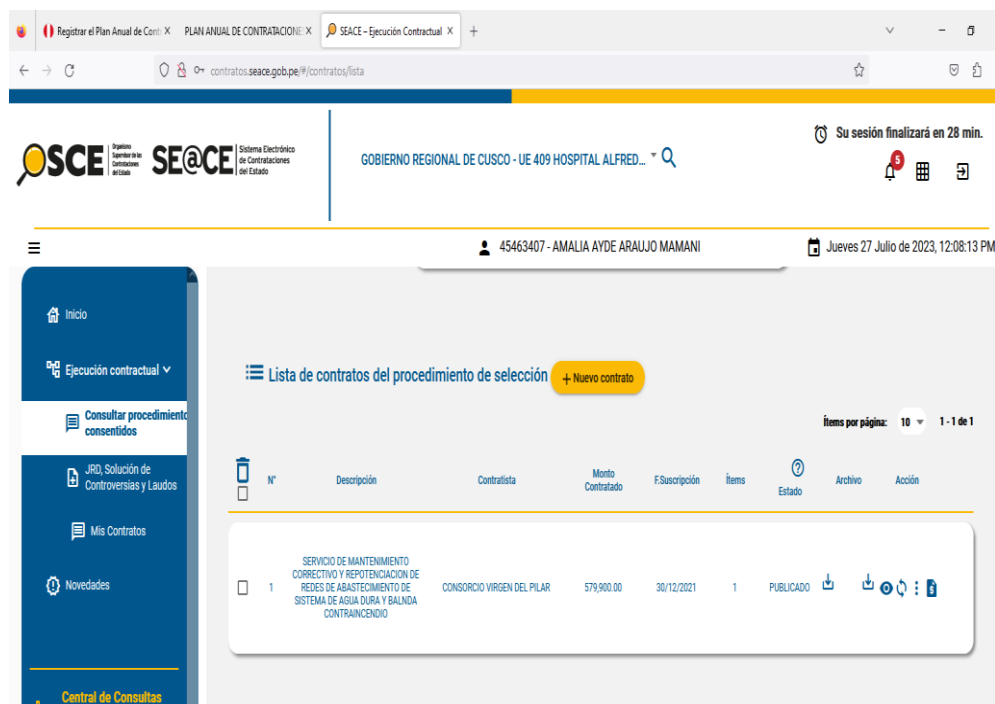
Registrar el Plan Anual de Cont ×   PLAN ANUAL DE CONTRATACIONE ×   SEACE - Ejecución Contractual ×   +

contratos.seace.gob.pe/#/contratos/lista

OSCE Organismo Supervisor de las Contrataciones del Estado   SE@CE Sistema Electrónico de Contrataciones del Estado

GOBIERNO REGIONAL DE CUSCO - UE 409 HOSPITAL ALFRED...

Su sesión finalizará en 28 min.

5

45463407 - AMALIA AYDE ARAUJO MAMANI

Jueves 27 Julio de 2023, 12:08:13 PM

Inicio

Ejecución contractual

Consultar procedimiento consentidos

JRD, Solución de Controversias y Laudos

Mis Contratos

Novedades

Central de Consultas

Lista de contratos del procedimiento de selección   + Nuevo contrato

Ítems por página: 10   1 - 1 de 1

| | Nº | Descripción | Contratista | Monto Contratado | F.Suscripción | Ítems | Estado | Archivo | Acción |
|---|---|---|---|---|---|---|---|---|---|
| | 1 | SERVICIO DE MANTENIMIENTO CORRECTIVO Y REPOTENCIACION DE REDES DE ABASTECIMIENTO DE SISTEMA DE AGUA DURA Y BALNDA CONTRAINCENDIO | CONSORCIO VIRGEN DEL PILAR | 579,900.00 | 30/12/2021 | 1 | PUBLICADO | | |